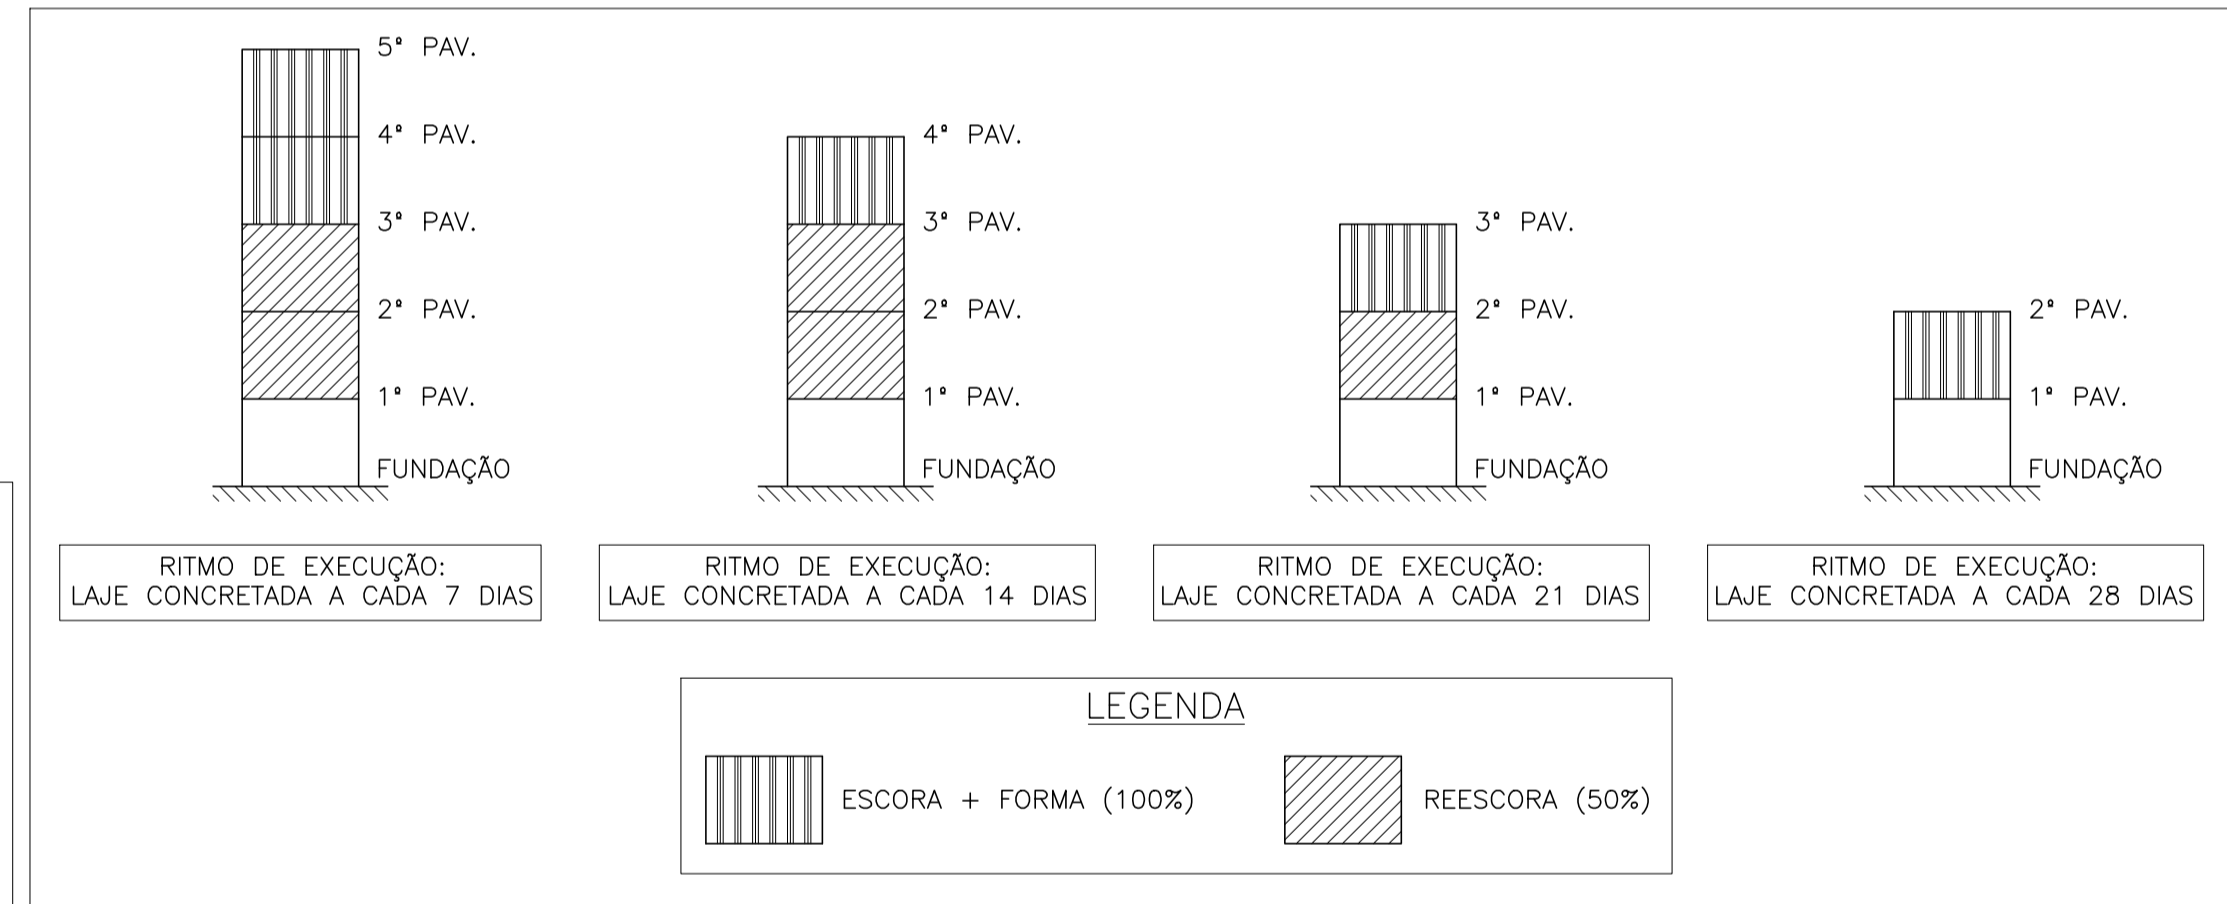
5° PAV.
4° PAV.
3° PAV.
2° PAV.
1° PAV.
FUNDAÇÃO

4° PAV.
3° PAV.
2° PAV.
1° PAV.
FUNDAÇÃO

3° PAV.
2° PAV.
1° PAV.
FUNDAÇÃO

2° PAV.
1° PAV.
FUNDAÇÃO

RITMO DE EXECUÇÃO:
LAJE CONCRETADA A CADA 7 DIAS

RITMO DE EXECUÇÃO:
LAJE CONCRETADA A CADA 14 DIAS

RITMO DE EXECUÇÃO:
LAJE CONCRETADA A CADA 21 DIAS

RITMO DE EXECUÇÃO:
LAJE CONCRETADA A CADA 28 DIAS

LEGENDA

ESCORA + FORMA (100%)

REESCORA (50%)